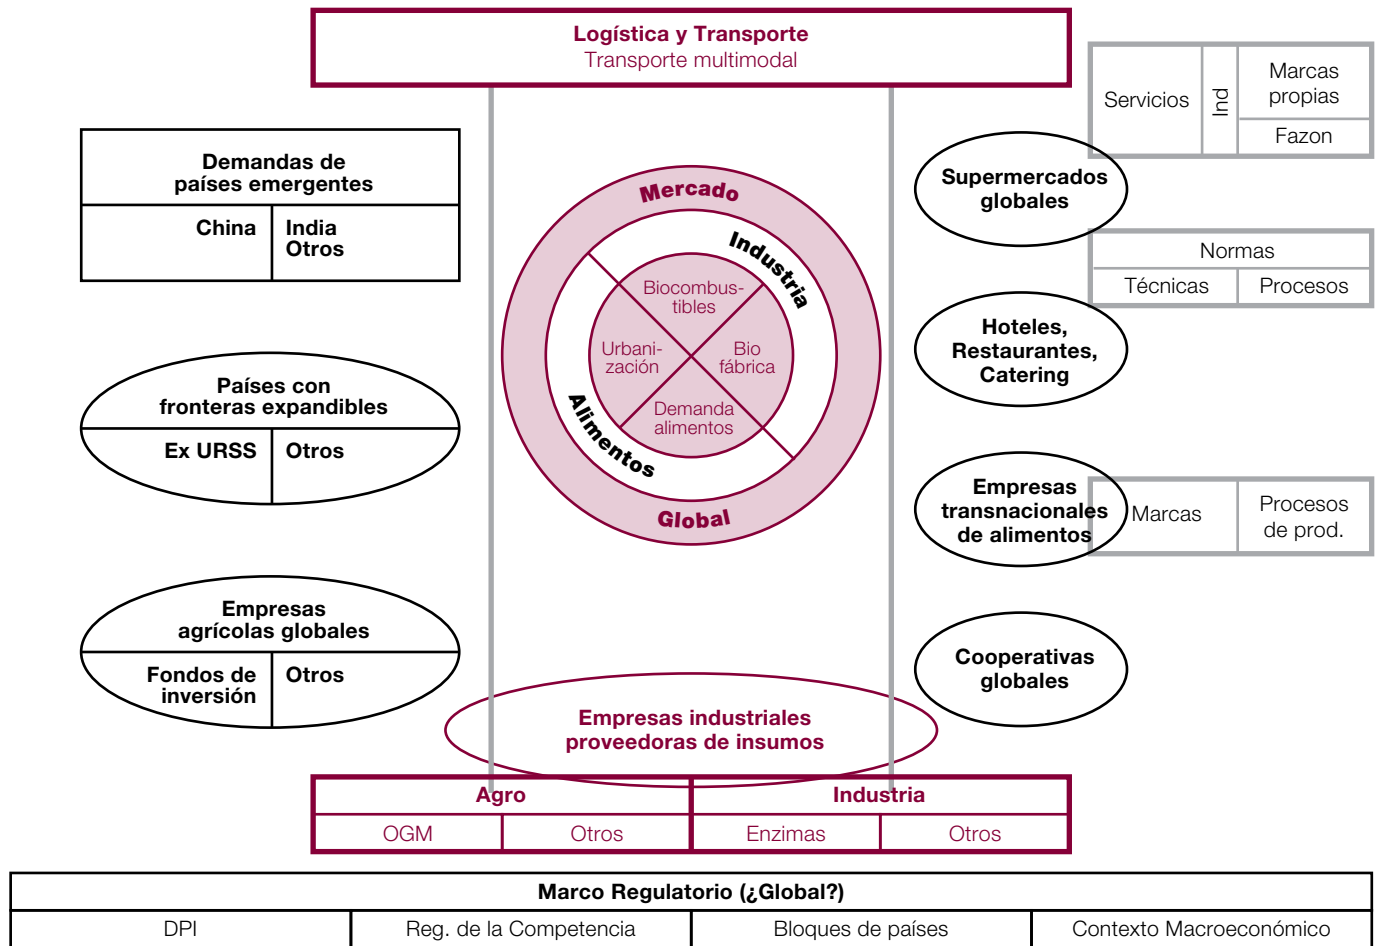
**Logística y Transporte**
Transporte multimodal

Servicios | Ind | Marcas propias | Fazon

Demandas de países emergentes
China | India Otros

Supermercados globales

Normas
Técnicas | Procesos

Mercado
Industria
Biocombustibles
Urbanización
Bio fábrica
Demanda alimentos
Alimentos
Global

Países con fronteras expandibles
Ex URSS | Otros

Hoteles, Restaurantes, Catering

Empresas transnacionales de alimentos
Marcas | Procesos de prod.

Empresas agrícolas globales
Fondos de inversión | Otros

Cooperativas globales

Empresas industriales proveedoras de insumos

| Agro | | Industria | |
|---|---|---|---|
| OGM | Otros | Enzimas | Otros |

| Marco Regulatorio (¿Global?) | | | |
|---|---|---|---|
| DPI | Reg. de la Competencia | Bloques de países | Contexto Macroeconómico |